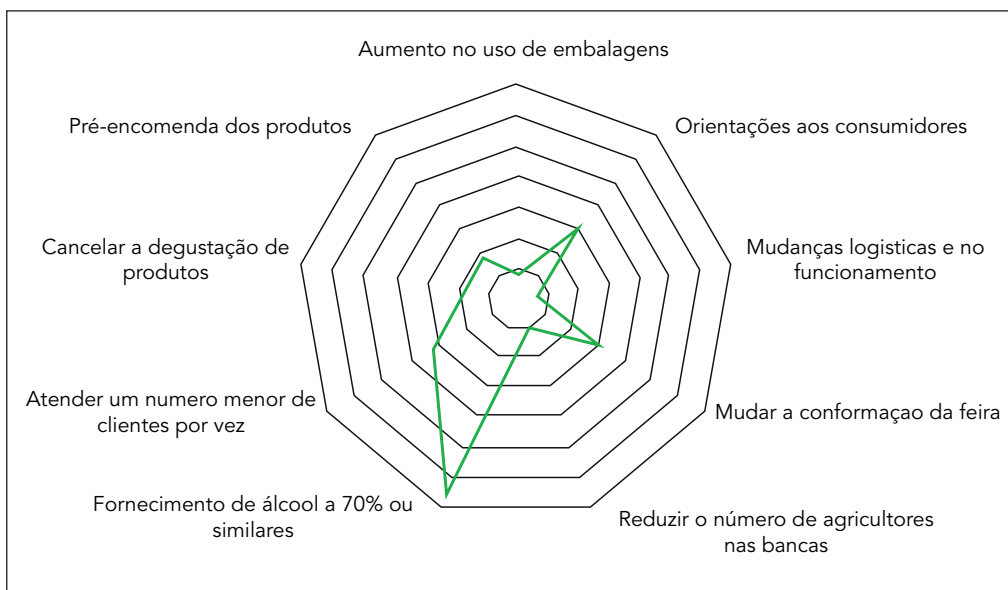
Aumento no uso de embalagens

Orientações aos consumidores

Mudanças logisticas e no funcionamento

Mudar a conformaçao da feira

Reduzir o número de agricultores nas bancas

Fornecimento de álcool a 70% ou similares

Atender um numero menor de clientes por vez

Cancelar a degustação de produtos

Pré-encomenda dos produtos